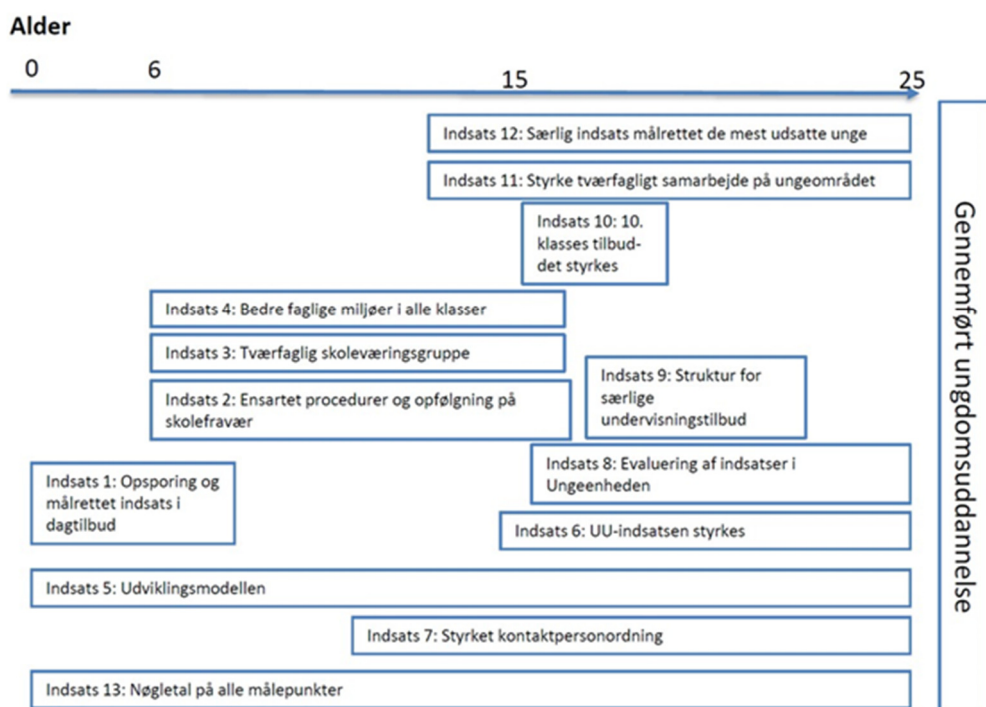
Alder

0 6 15 25

Indsats 12: Særlig indsats målrettet de mest udsatte unge

Indsats 11: Styrke tværfagligt samarbejde på ungeområdet

Indsats 10: 10. klasses tilbud-det styrkes

Indsats 4: Bedre faglige miljøer i alle klasser

Indsats 3: Tværfaglig skoleværingsgruppe

Indsats 2: Ensartet procedurer og opfølgning på skolefravær

Indsats 9: Struktur for særlige undervisningstilbud

Indsats 1: Opsporing og målrettet indsats i dagtilbud

Indsats 8: Evaluering af indsatser i Ungeenheden

Indsats 6: UU-indsatsen styrkes

Indsats 5: Udviklingsmodellen

Indsats 7: Styrket kontaktpersonordning

Indsats 13: Nøgletal på alle målepunkter

Gennemført ungdomsuddannelse